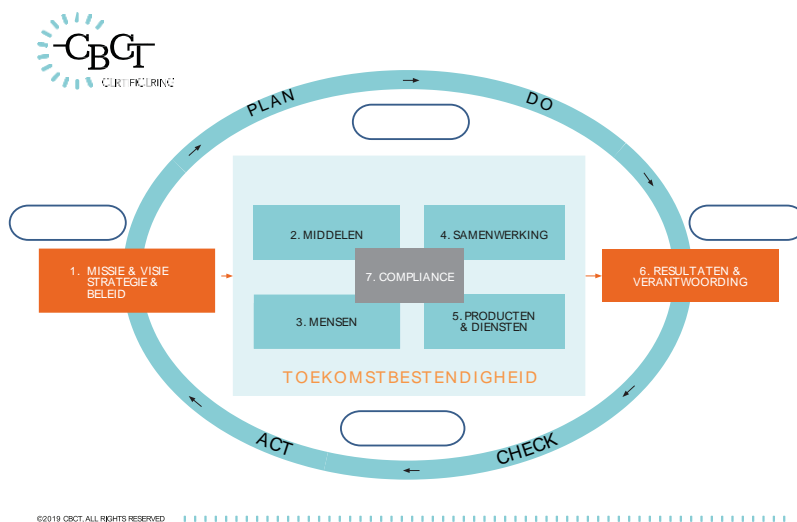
CBCT
CERTIFICERING

PLAN

DO

2. MIDDELEN

4. SAMENWERKING

7. COMPLIANCE

1. MISSIE & VISIE STRATEGIE & BELEID

6. RESULTATEN & VERANTWOORDING

3. MENSEN

5. PRODUCTEN & DIENSTEN

TOEKOMSTBESTENDIGHEID

ACT

CHECK

©2019 CBCT. ALL RIGHTS RESERVED